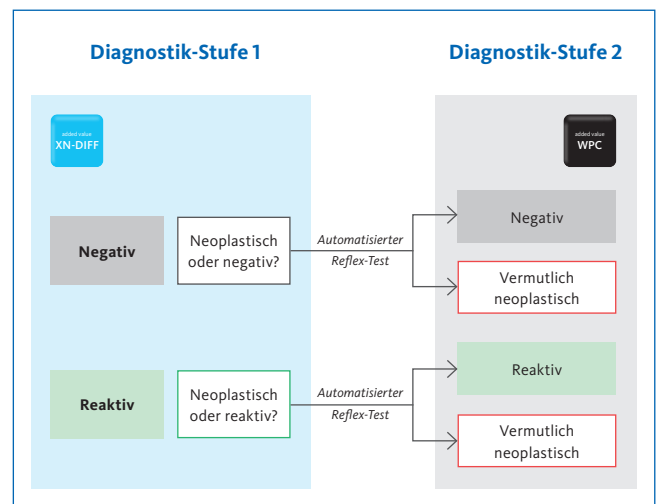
Diagnostik-Stufe 1

Diagnostik-Stufe 2

added value
XN-DIFF

added value
WPC

Negativ

Neoplastisch oder negativ?

Automatisierter Reflex-Test

Negativ

Vermutlich neoplastisch

Reaktiv

Neoplastisch oder reaktiv?

Automatisierter Reflex-Test

Reaktiv

Vermutlich neoplastisch